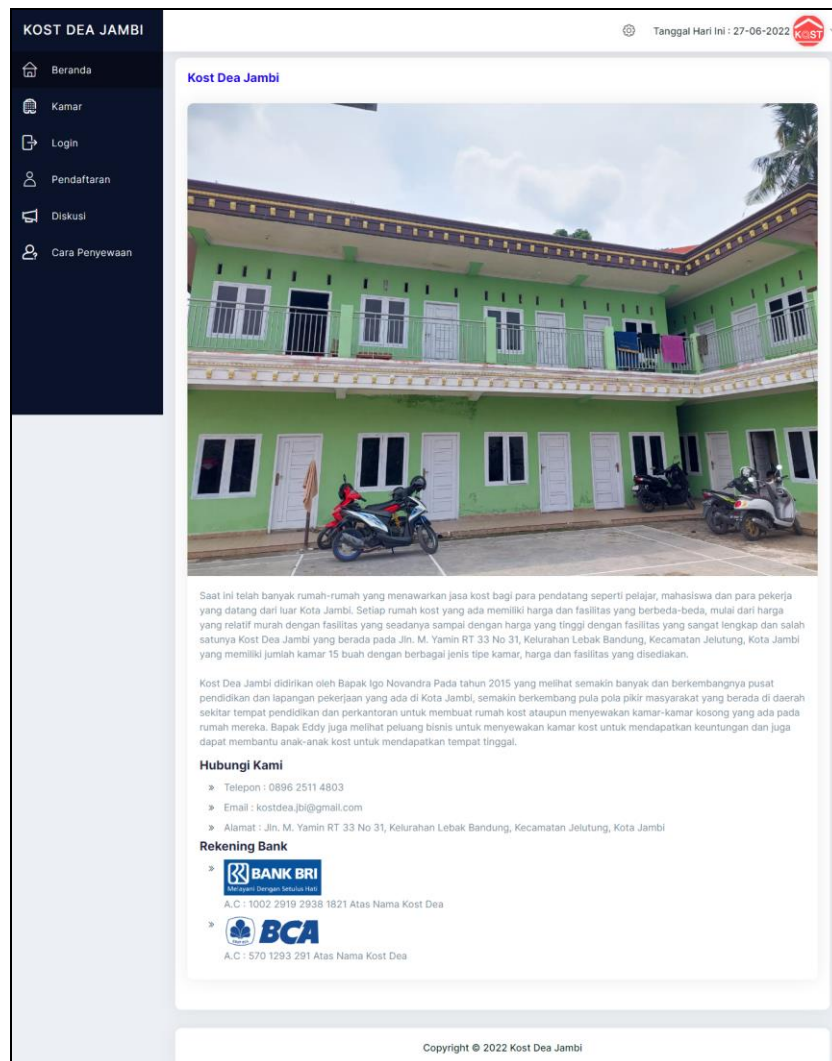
KOST DEA JAMBI

Beranda

Kamar

Login

Pendaftaran

Diskusi

Cara Penyewaan

Tanggal Hari Ini : 27-06-2022 KOST

Kost Dea Jambi

Saat ini telah banyak rumah-rumah yang menawarkan jasa kost bagi para pendatang seperti pelajar, mahasiswa dan para pekerja yang datang dari luar Kota Jambi. Setiap rumah kost yang ada memiliki harga dan fasilitas yang berbeda-beda, mulai dari harga yang relatif murah dengan fasilitas yang seadanya sampai dengan harga yang tinggi dengan fasilitas yang sangat lengkap dan salah satunya Kost Dea Jambi yang berada pada Jln. M. Yamin RT 33 No 31, Kelurahan Lebak Bandung, Kecamatan Jelutung, Kota Jambi yang memiliki jumlah kamar 15 buah dengan berbagai jenis tipe kamar, harga dan fasilitas yang disediakan.

Kost Dea Jambi didirikan oleh Bapak Igo Novandra Pada tahun 2015 yang melihat semakin banyak dan berkembangnya pusat pendidikan dan lapangan pekerjaan yang ada di Kota Jambi, semakin berkembang pula pola pikir masyarakat yang berada di daerah sekitar tempat pendidikan dan perkantoran untuk membuat rumah kost ataupun menyewakan kamar-kamar kosong yang ada pada rumah mereka. Bapak Eddy juga melihat peluang bisnis untuk menyewakan kamar kost untuk mendapatkan keuntungan dan juga dapat membantu anak-anak kost untuk mendapatkan tempat tinggal.

Hubungi Kami

» Telepon : 0896 2511 4803

» Email : kostdea.jbi@gmail.com

» Alamat : Jln. M. Yamin RT 33 No 31, Kelurahan Lebak Bandung, Kecamatan Jelutung, Kota Jambi

Rekening Bank

» BANK BRI Melayani Dengan Setulus Hati

A.C : 1002 2919 2938 1821 Atas Nama Kost Dea

» BCA

A.C : 570 1293 291 Atas Nama Kost Dea

Copyright © 2022 Kost Dea Jambi